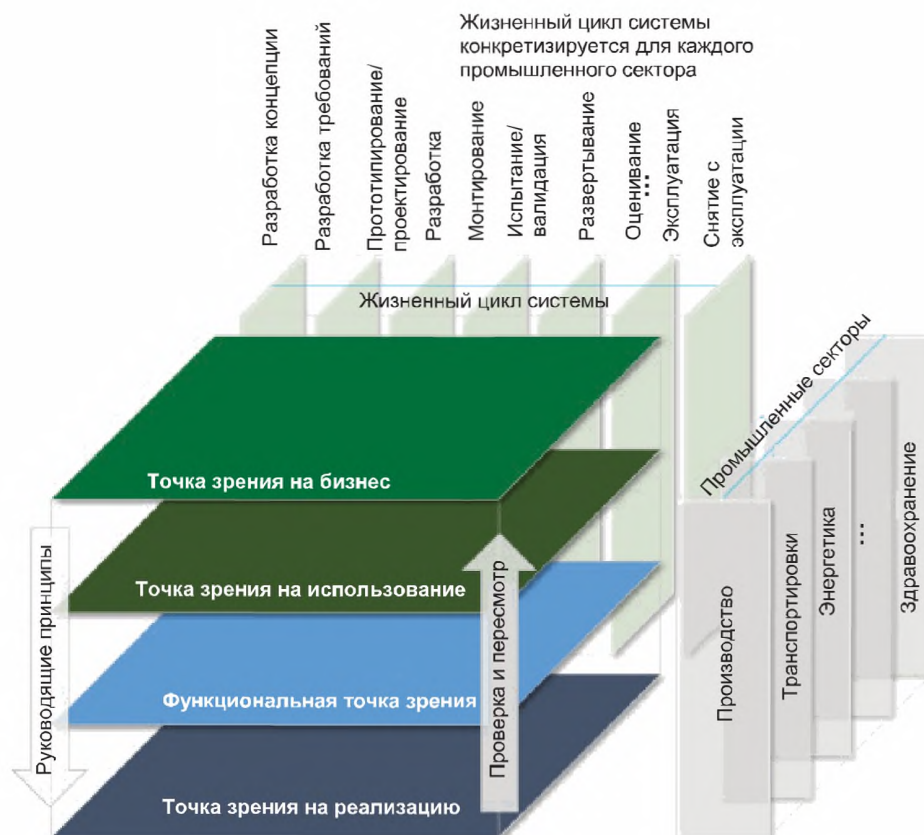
Жизненный цикл системы конкретизируется для каждого промышленного сектора

Разработка концепции
Разработка требований
Прототипирование/ проектирование
Разработка
Монтирование
Испытание/ валидация
Развертывание
Оценивание
...
Эксплуатация
Снятие с эксплуатации

Жизненный цикл системы

Промышленные секторы

Точка зрения на бизнес
Точка зрения на использование
Функциональная точка зрения
Точка зрения на реализацию

Руководящие принципы
Проверка и пересмотр

Производство
Транспортировки
Энергетика
...
Здравоохранение